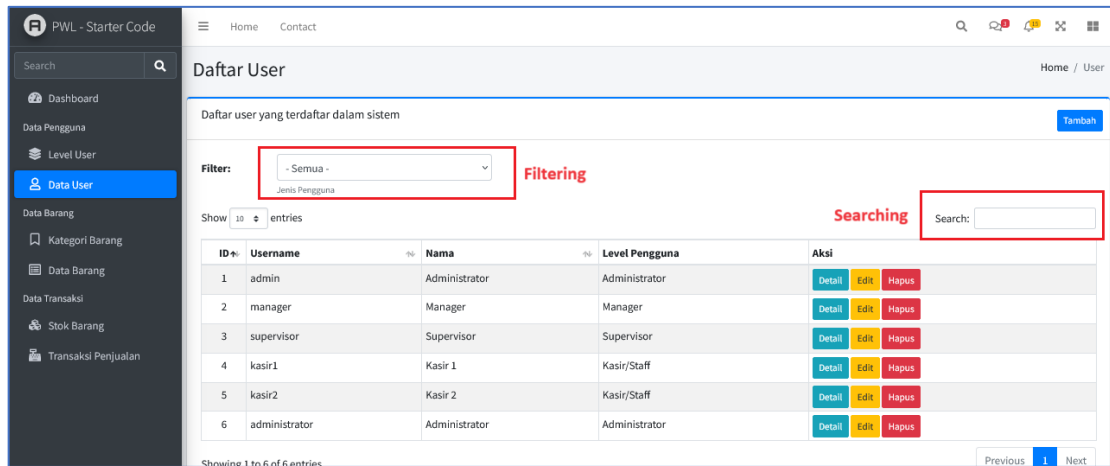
PWL - Starter Code

Search

Dashboard

Data Pengguna

Level User

Data User

Data Barang

Kategori Barang

Data Barang

Data Transaksi

Stok Barang

Transaksi Penjualan

Home Contact

Daftar User

Home / User

Daftar user yang terdaftar dalam sistem

Tambah

Filter: - Semua -

Jenis Pengguna

Filtering

Show 10 entries

Searching

Search:

| ID | Username | Nama | Level Pengguna | Aksi |
|---|---|---|---|---|
| 1 | admin | Administrator | Administrator | Detail Edit Hapus |
| 2 | manager | Manager | Manager | Detail Edit Hapus |
| 3 | supervisor | Supervisor | Supervisor | Detail Edit Hapus |
| 4 | kasir1 | Kasir 1 | Kasir/Staff | Detail Edit Hapus |
| 5 | kasir2 | Kasir 2 | Kasir/Staff | Detail Edit Hapus |
| 6 | administrator | Administrator | Administrator | Detail Edit Hapus |

Showing 1 to 6 of 6 entries

Previous 1 Next